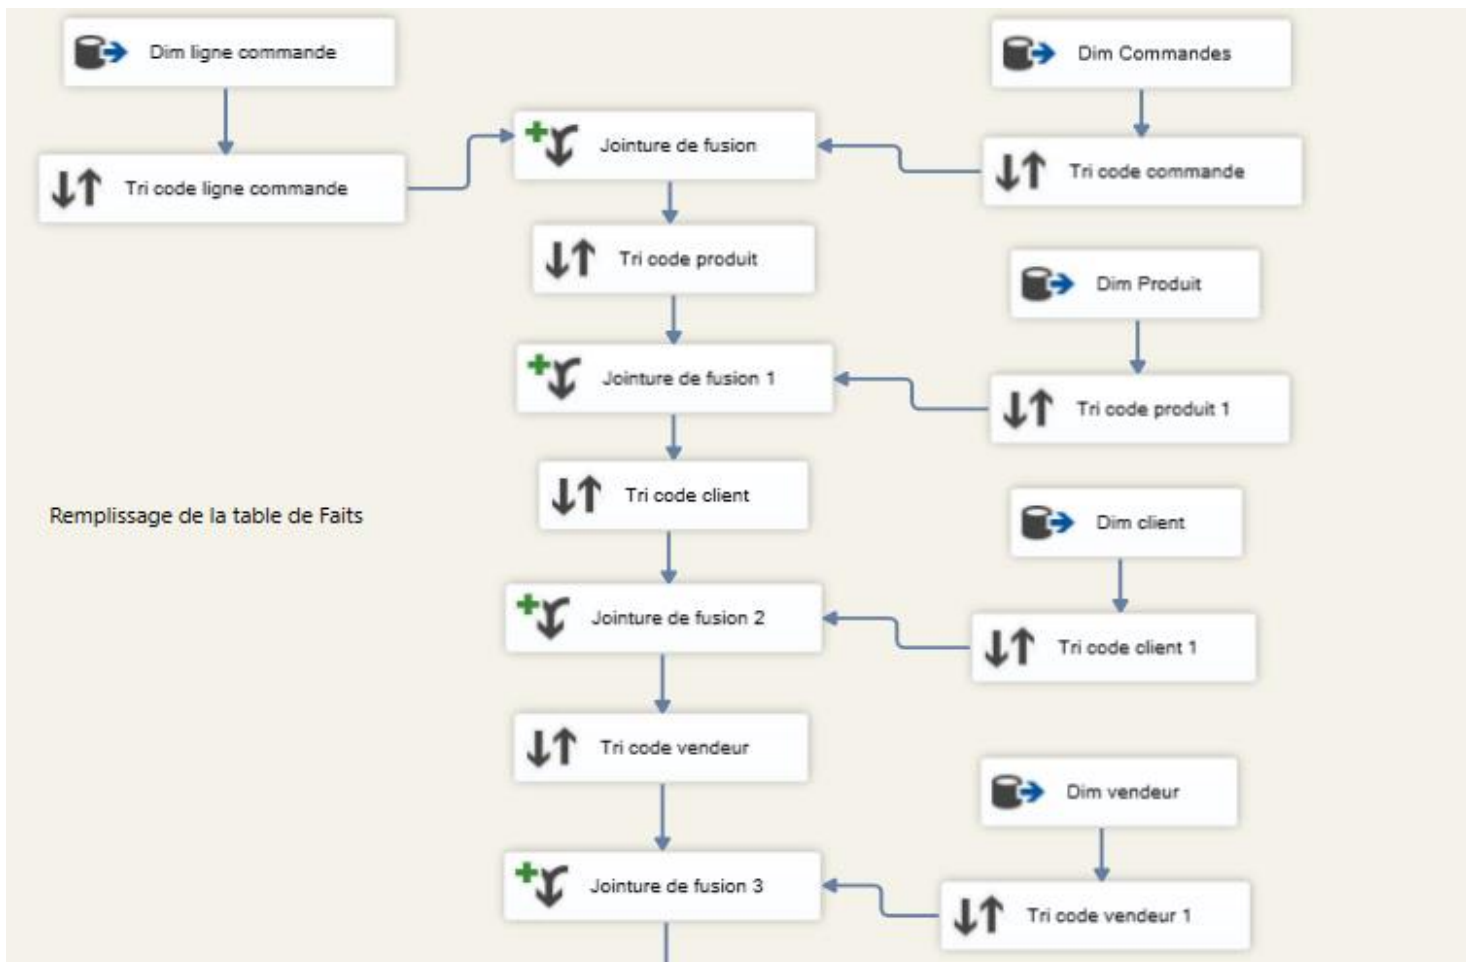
Dim ligne commande

Dim Commandes

Jointure de fusion

Tri code ligne commande

Tri code commande

Tri code produit

Dim Produit

Jointure de fusion 1

Tri code produit 1

Tri code client

Remplissage de la table de Faits

Dim client

Jointure de fusion 2

Tri code client 1

Tri code vendeur

Dim vendeur

Jointure de fusion 3

Tri code vendeur 1